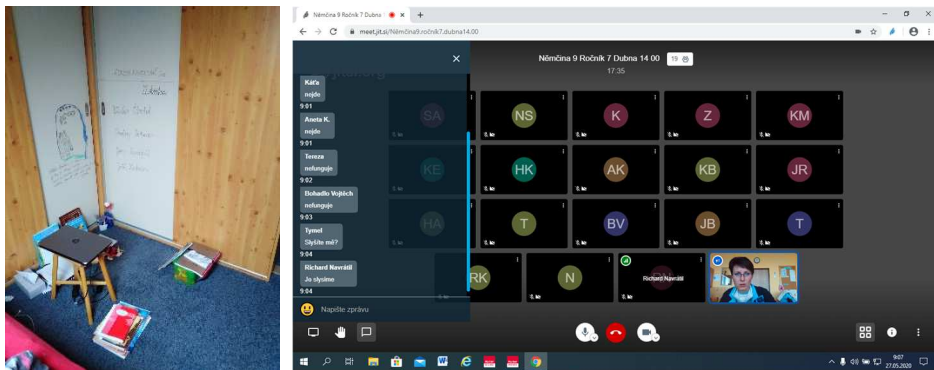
Němčina 9 Ročník 7 Dubna

meet.jit.si/Němčina9.ročník7.dubna14.00

Němčina 9 Ročník 7 Dubna 14 00
17:35

19

Káťa
nejde
9:01
Aneta K.
nejde
9:01
Tereza
nefunguje
9:02
Bohadlo Vojtěch
nefunguje
9:03
Tymel
Slyšíte mě?
9:04
Richard Navrátil
Jo slyšíme
9:04

Napište zprávu

SA
NS
K
Z
KM
KE
HK
AK
KB
JR
HA
T
BV
JB
T
RK
N
Richard Navrátil

9:07
27.05.2020